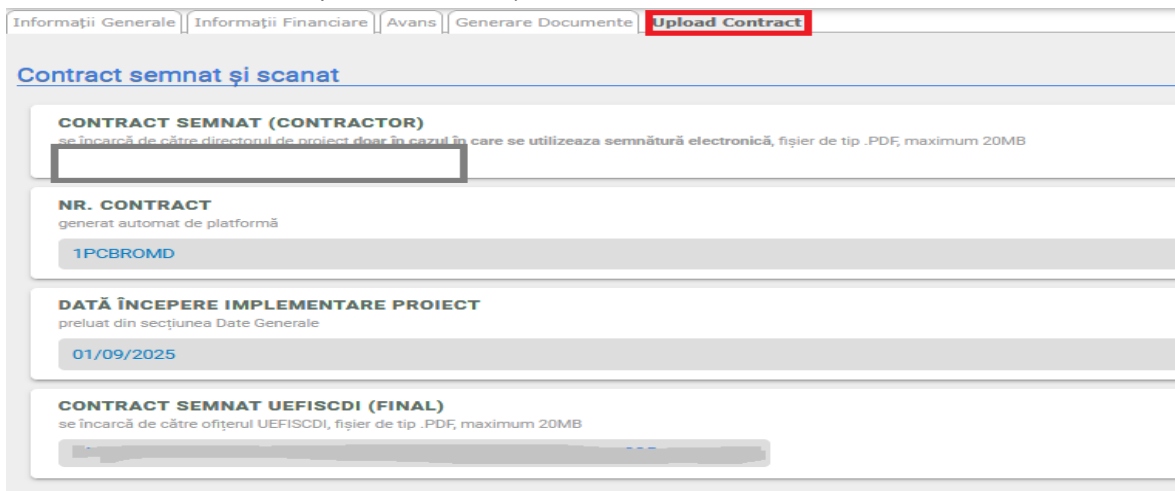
Informații Generale | Informații Financiare | Avans | Generare Documente | Upload Contract

Contract semnat și scanat

CONTRACT SEMNAT (CONTRACTOR)
se încarcă de către directorul de proiect doar în cazul în care se utilizeaza semnătură electronică, fișier de tip .PDF, maximum 20MB

NR. CONTRACT
generat automat de platformă
1PCBROMD

DATĂ ÎNCEPERE IMPLEMENTARE PROIECT
preluat din secțiunea Date Generale
01/09/2025

CONTRACT SEMNAT UEFISCDI (FINAL)
se încarcă de către ofițerul UEFISCDI, fișier de tip .PDF, maximum 20MB
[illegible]